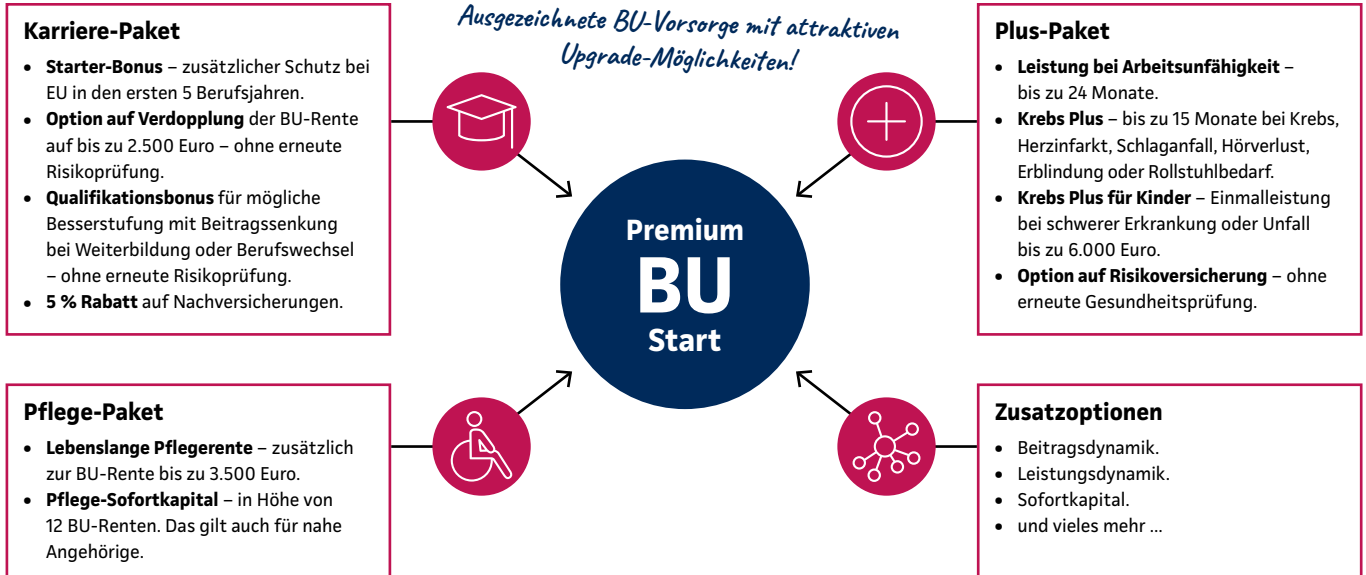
Ausgezeichnete BU-Vorsorge mit attraktiven Upgrade-Möglichkeiten!

Karriere-Paket
- Starter-Bonus – zusätzlicher Schutz bei EU in den ersten 5 Berufsjahren.
- Option auf Verdopplung der BU-Rente auf bis zu 2.500 Euro – ohne erneute Risikoprüfung.
- Qualifikationsbonus für mögliche Besserstufung mit Beitragssenkung bei Weiterbildung oder Berufswechsel – ohne erneute Risikoprüfung.
- 5 % Rabatt auf Nachversicherungen.

Plus-Paket
- Leistung bei Arbeitsunfähigkeit – bis zu 24 Monate.
- Krebs Plus – bis zu 15 Monate bei Krebs, Herzinfarkt, Schlaganfall, Hörverlust, Erblindung oder Rollstuhlbedarf.
- Krebs Plus für Kinder – Einmalleistung bei schwerer Erkrankung oder Unfall bis zu 6.000 Euro.
- Option auf Risikoversicherung – ohne erneute Gesundheitsprüfung.

Premium
BU
Start

Pflege-Paket
- Lebenslange Pflegerente – zusätzlich zur BU-Rente bis zu 3.500 Euro.
- Pflege-Sofortkapital – in Höhe von 12 BU-Renten. Das gilt auch für nahe Angehörige.

Zusatzoptionen
- Beitragsdynamik.
- Leistungsdynamik.
- Sofortkapital.
- und vieles mehr ...